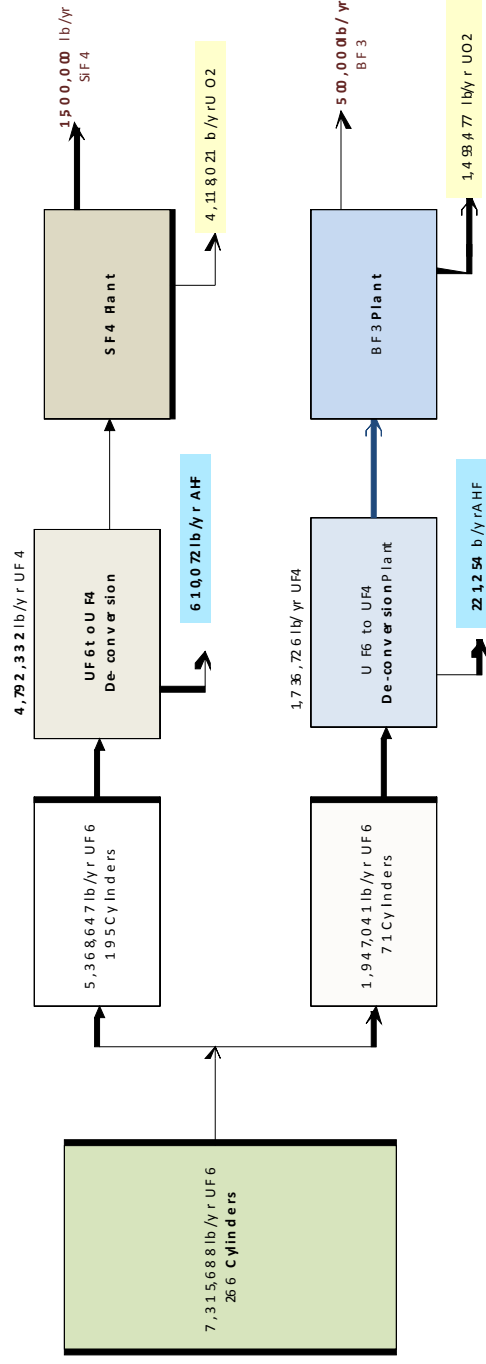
7,315,688 lb/yr UF6
266 Cylinders

5,368,647 lb/yr UF6
195 Cylinders

1,947,041 lb/yr UF6
71 Cylinders

4,792,332 lb/yr UF4

UF6 to UF4
De-conversion

610,072 lb/yr AHF

1,736,726 lb/yr UF4

UF6 to UF4
De-conversion Plant

221,254 lb/yr AHF

SF4 Plant

4,118,021 lb/yr UO2

1500,000 lb/yr
SiF4

BF3 Plant

500,000 lb/yr
BF3

1,493,477 lb/yr UO2